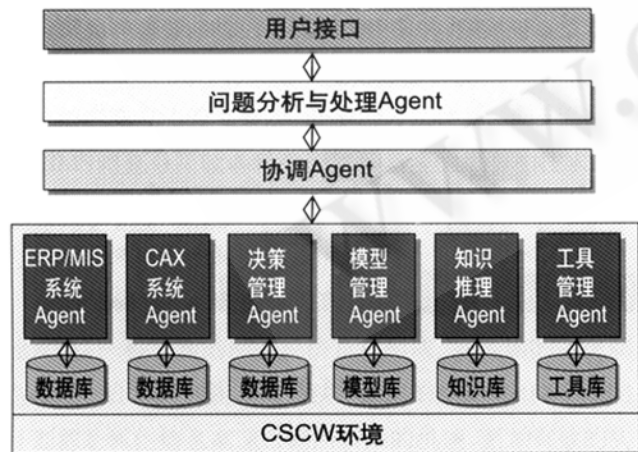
用户接口

问题分析与处理Agent

协调Agent

ERP/MIS 系统 Agent

CAX 系统 Agent

决策 管理 Agent

模型 管理 Agent

知识 推理 Agent

工具 管理 Agent

数据库

数据库

数据库

模型库

知识库

工具库

CSCW环境